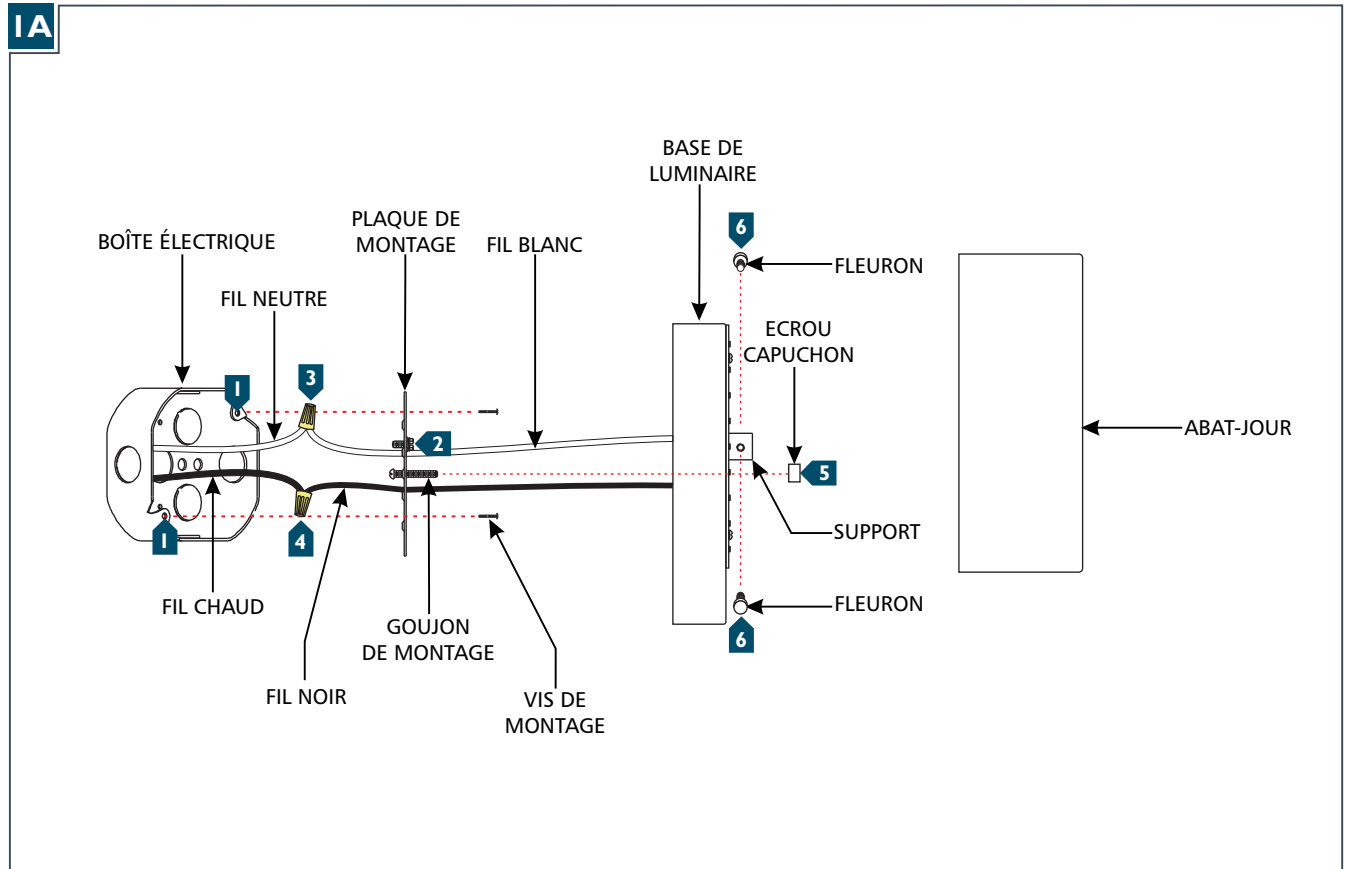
1A

BASE DE LUMINAIRE

PLAQUE DE MONTAGE

FIL BLANC

BOÎTE ÉLECTRIQUE

6

FLEURON

FIL NEUTRE

ECROU CAPUCHON

1

3

2

ABAT-JOUR

5

SUPPORT

1

4

FIL CHAUD

FLEURON

6

GOUJON DE MONTAGE

FIL NOIR

VIS DE MONTAGE